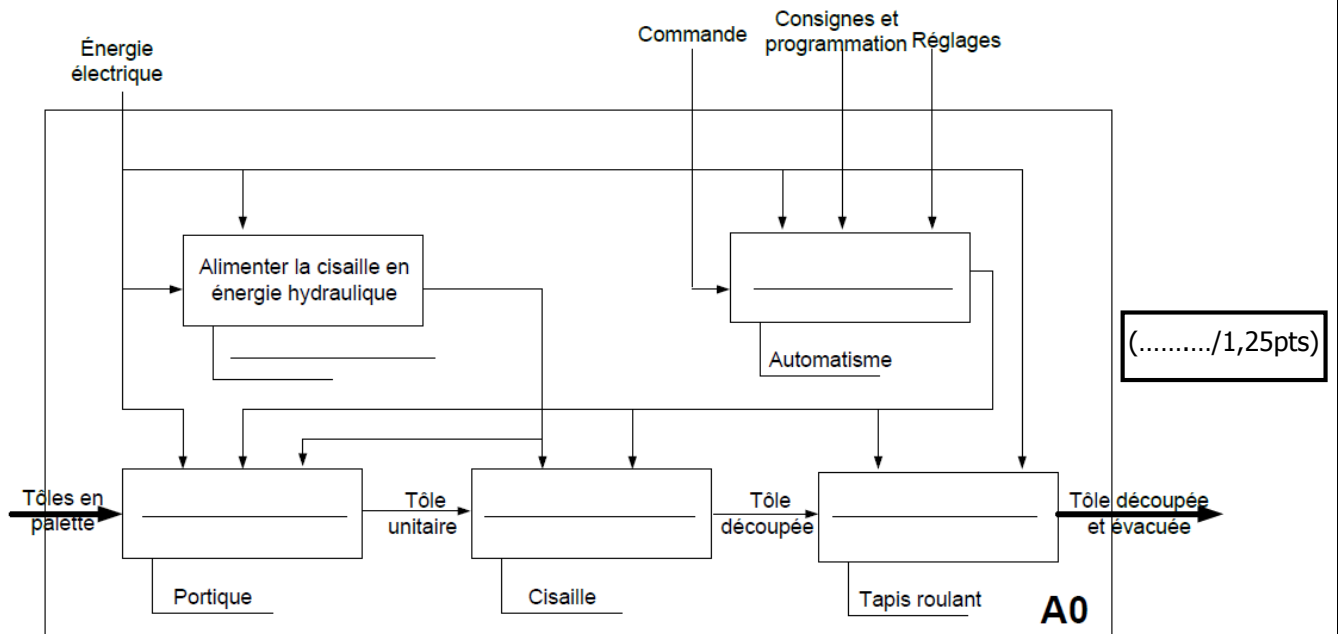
Énergie électrique

Commande

Consignes et programmation

Réglages

Alimenter la cisaille en énergie hydraulique

Automatisme

(………./1,25pts)

Tôles en palette

Tôle unitaire

Tôle découpée

Tôle découpée et évacuée

Portique

Cisaille

Tapis roulant

A0